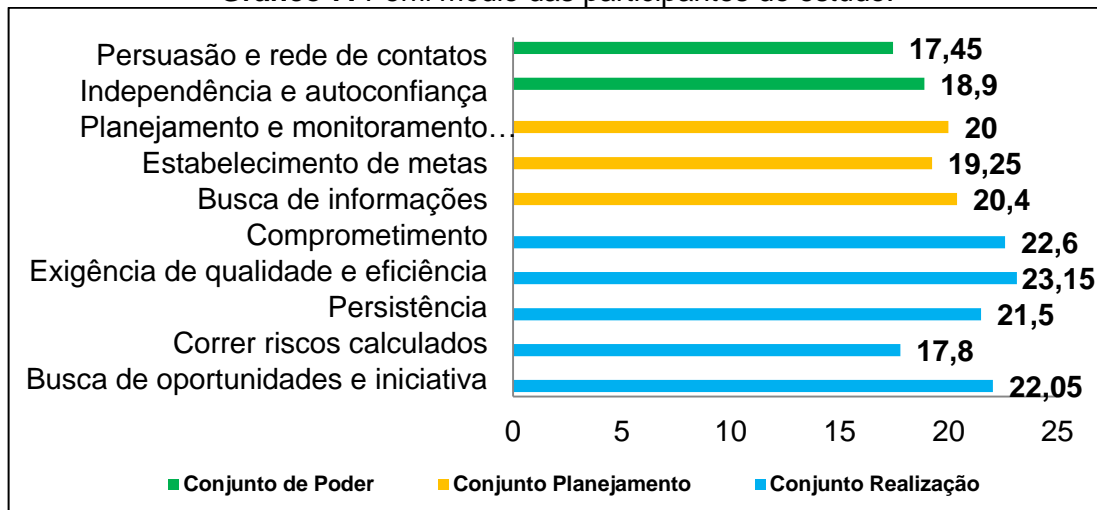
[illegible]

Persuasão e rede de contatos
Independência e autoconfiança
Planejamento e monitoramento…
Estabelecimento de metas
Busca de informações
Comprometimento
Exigência de qualidade e eficiência
Persistência
Correr riscos calculados
Busca de oportunidades e iniciativa

17,45
18,9
20
19,25
20,4
22,6
23,15
21,5
17,8
22,05

0 5 10 15 20 25

Conjunto de Poder
Conjunto Planejamento
Conjunto Realização